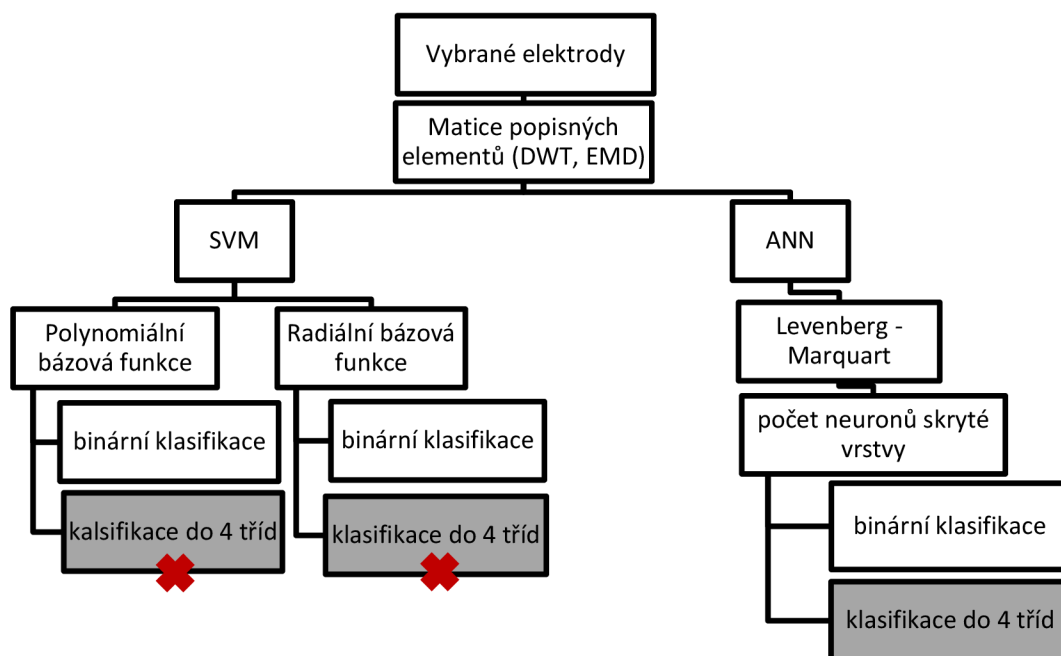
Vybrané elektrody

Matice popisných elementů (DWT, EMD)

SVM

ANN

Polynomiální bázová funkce

Radiální bázová funkce

binární klasifikace

kalsifikace do 4 tříd

binární klasifikace

klasifikace do 4 tříd

Levenberg - Marquart

počet neuronů skryté vrstvy

binární klasifikace

klasifikace do 4 tříd